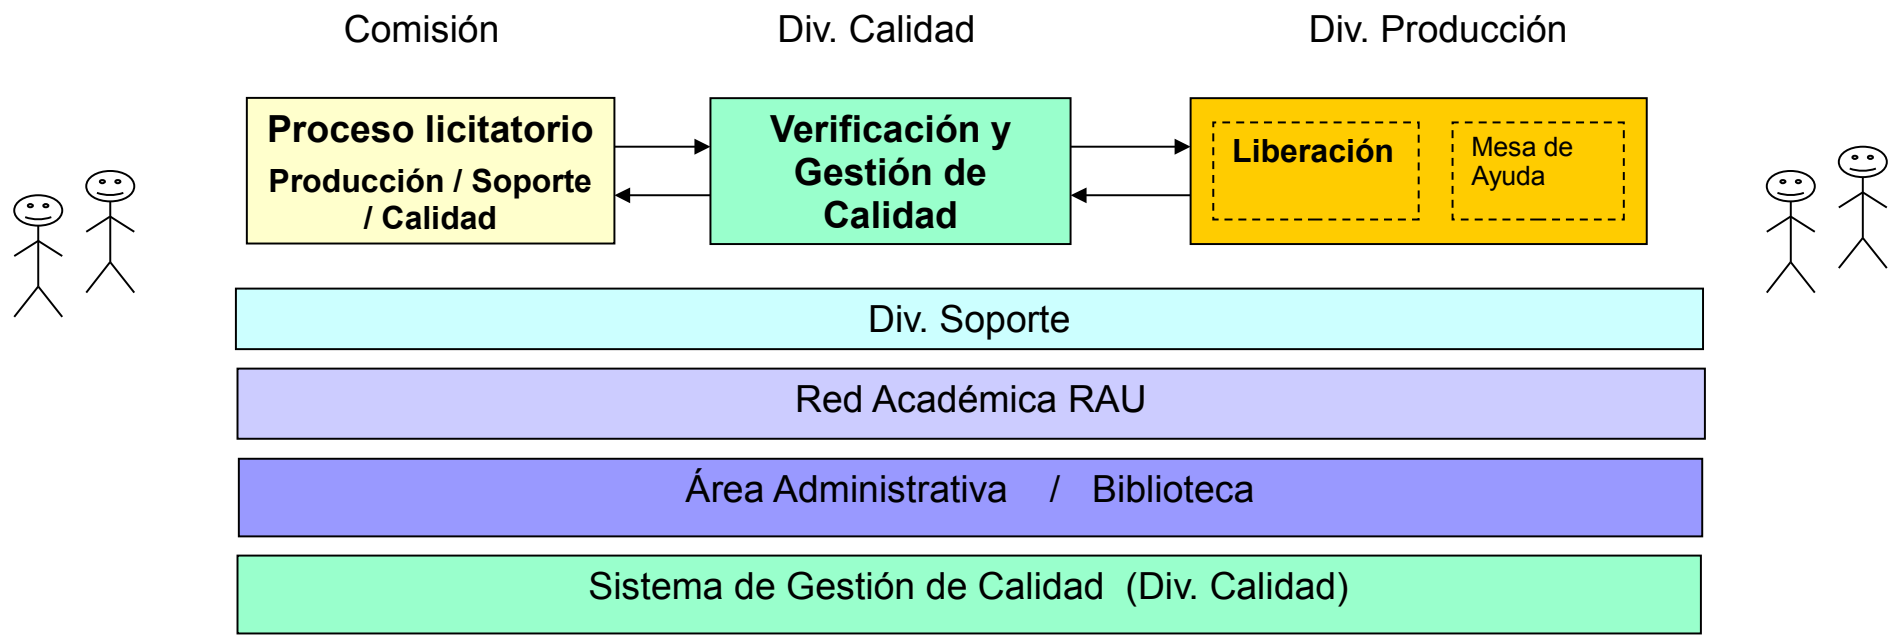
Comisión

Div. Calidad

Div. Producción

Proceso licitatorio
Producción / Soporte / Calidad

Verificación y Gestión de Calidad

Liberación

Mesa de Ayuda

Div. Soporte

Red Académica RAU

Área Administrativa / Biblioteca

Sistema de Gestión de Calidad (Div. Calidad)